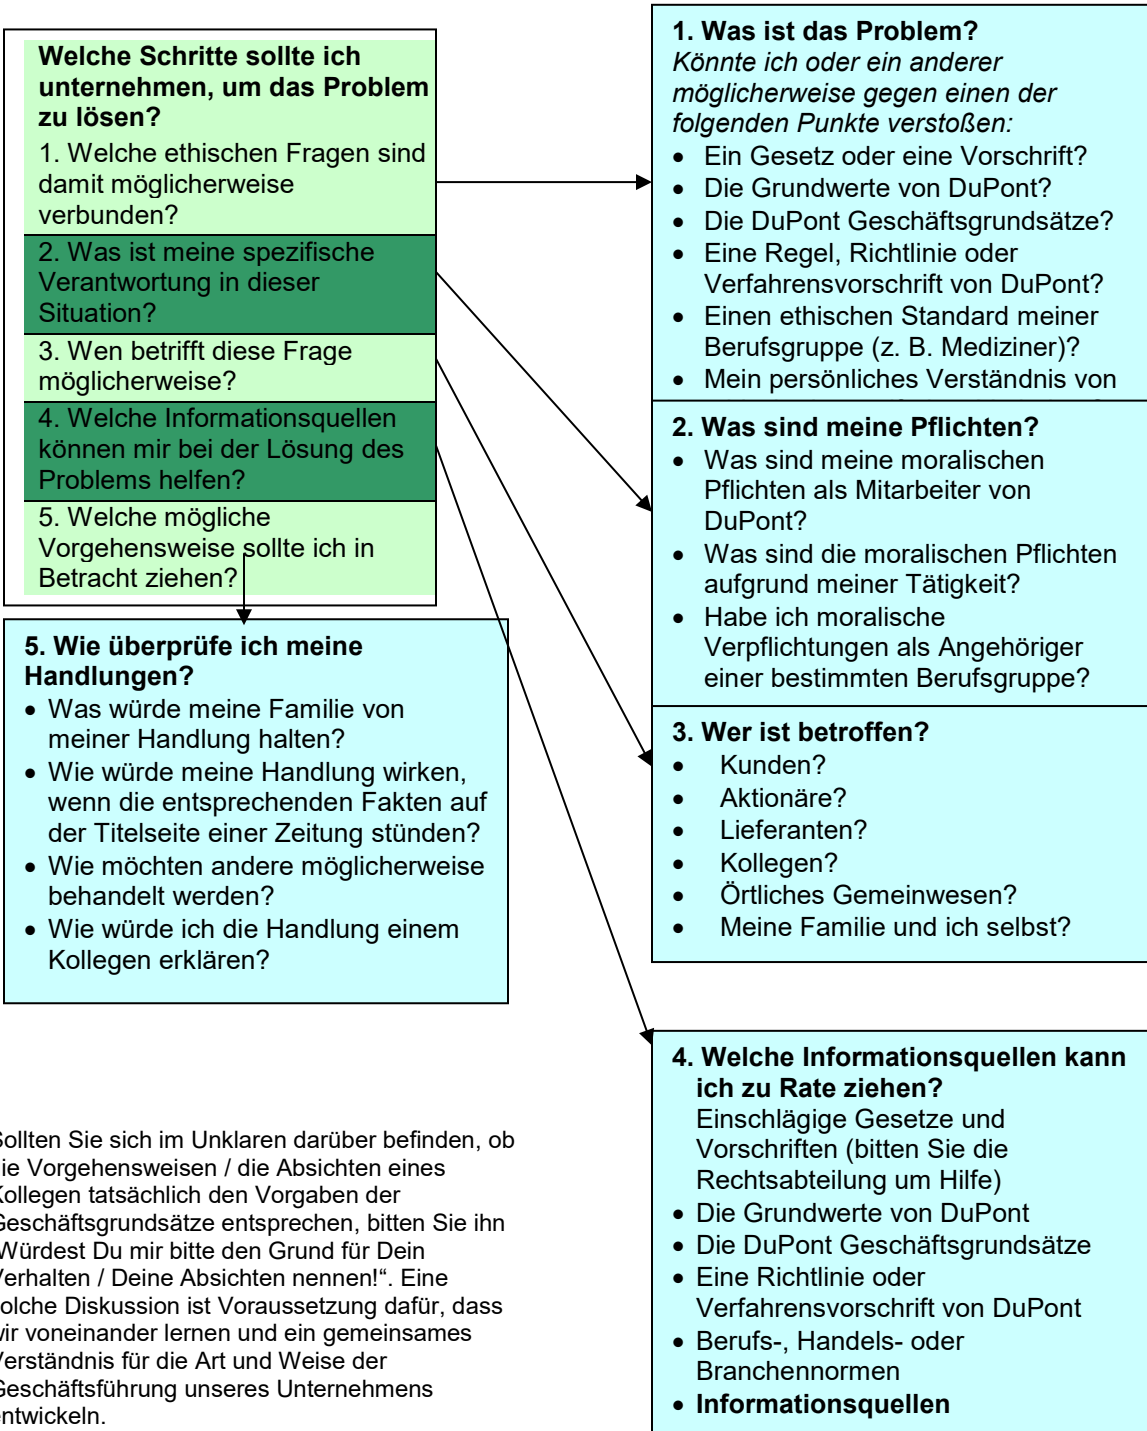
Welche Schritte sollte ich unternehmen, um das Problem zu lösen?
1. Welche ethischen Fragen sind damit möglicherweise verbunden?
2. Was ist meine spezifische Verantwortung in dieser Situation?
3. Wen betrifft diese Frage möglicherweise?
4. Welche Informationsquellen können mir bei der Lösung des Problems helfen?
5. Welche mögliche Vorgehensweise sollte ich in Betracht ziehen?

1. Was ist das Problem?
Könnte ich oder ein anderer möglicherweise gegen einen der folgenden Punkte verstoßen:
• Ein Gesetz oder eine Vorschrift?
• Die Grundwerte von DuPont?
• Die DuPont Geschäftsgrundsätze?
• Eine Regel, Richtlinie oder Verfahrensvorschrift von DuPont?
• Einen ethischen Standard meiner Berufsgruppe (z. B. Mediziner)?
• Mein persönliches Verständnis von

2. Was sind meine Pflichten?
• Was sind meine moralischen Pflichten als Mitarbeiter von DuPont?
• Was sind die moralischen Pflichten aufgrund meiner Tätigkeit?
• Habe ich moralische Verpflichtungen als Angehöriger einer bestimmten Berufsgruppe?

3. Wer ist betroffen?
• Kunden?
• Aktionäre?
• Lieferanten?
• Kollegen?
• Örtliches Gemeinwesen?
• Meine Familie und ich selbst?

5. Wie überprüfe ich meine Handlungen?
• Was würde meine Familie von meiner Handlung halten?
• Wie würde meine Handlung wirken, wenn die entsprechenden Fakten auf der Titelseite einer Zeitung stünden?
• Wie möchten andere möglicherweise behandelt werden?
• Wie würde ich die Handlung einem Kollegen erklären?

4. Welche Informationsquellen kann ich zu Rate ziehen?
Einschlägige Gesetze und Vorschriften (bitten Sie die Rechtsabteilung um Hilfe)
• Die Grundwerte von DuPont
• Die DuPont Geschäftsgrundsätze
• Eine Richtlinie oder Verfahrensvorschrift von DuPont
• Berufs-, Handels- oder Branchennormen
• Informationsquellen

ollten Sie sich im Unklaren darüber befinden, ob ie Vorgehensweisen / die Absichten eines ollegen tatsächlich den Vorgaben der eschäftsgrundsätze entsprechen, bitten Sie ihn Würdest Du mir bitte den Grund für Dein erhalten / Deine Absichten nennen!“. Eine olche Diskussion ist Voraussetzung dafür, dass ir voneinander lernen und ein gemeinsames erständnis für die Art und Weise der eschäftsführung unseres Unternehmens ntwickeln.